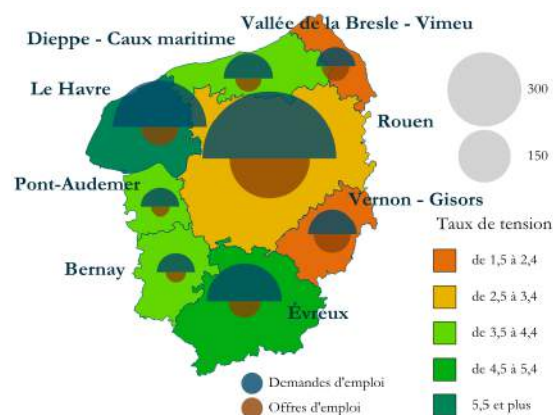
Vallée de la Bresle - Vimeu

Dieppe - Caux maritime

Le Havre

Rouen

Pont-Audemer

Vernon - Gisors

Bernay

Évreux

300

150

Taux de tension

de 1,5 à 2,4

de 2,5 à 3,4

de 3,5 à 4,4

de 4,5 à 5,4

5,5 et plus

Demandes d'emploi

Offres d'emploi